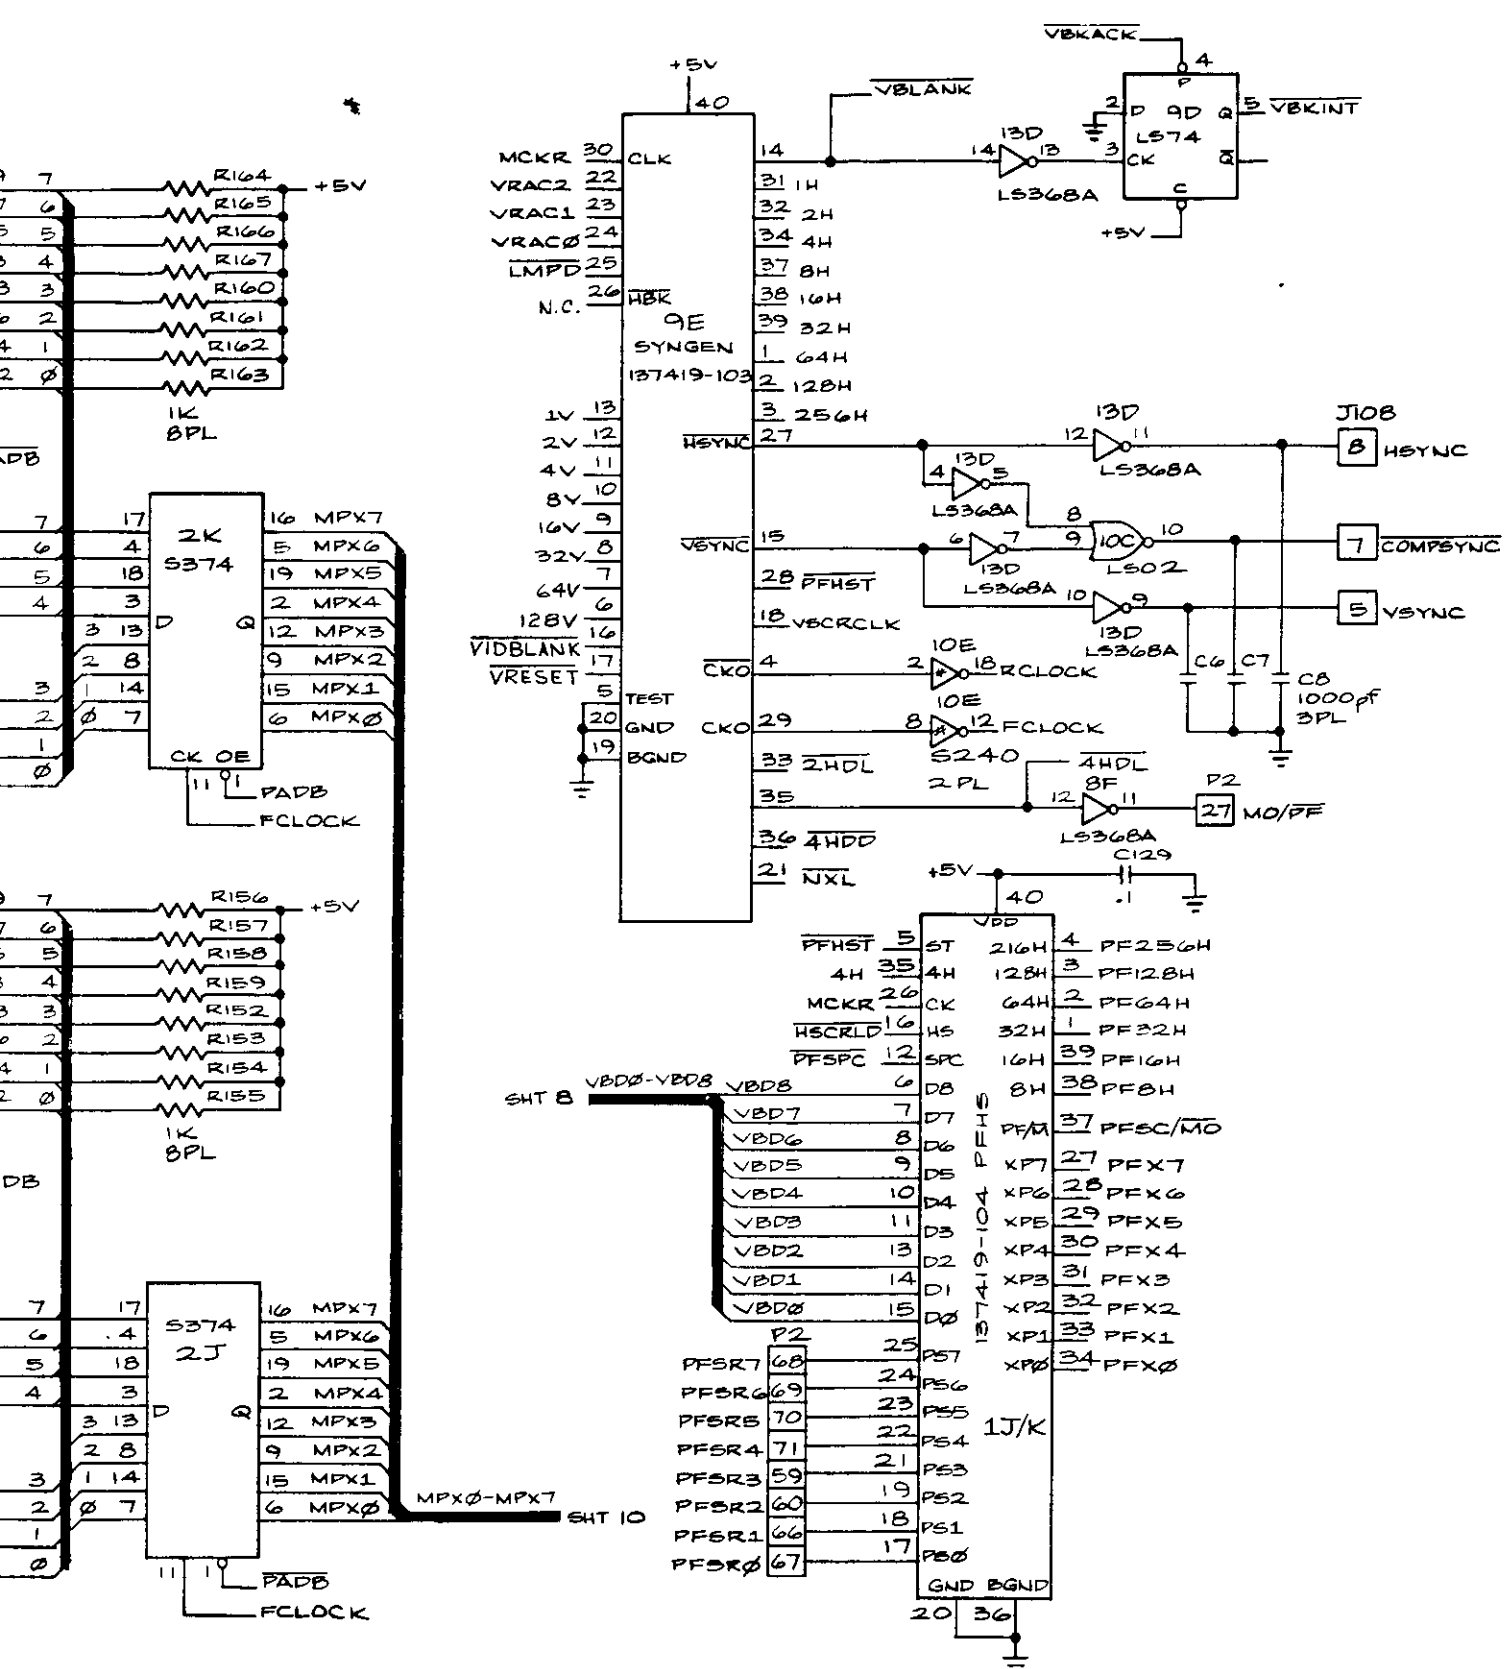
VBKACK
4
P
2 D 9D Q 5 VBKINT
LS74
3 CK
C
+5V

+5V
40
VBLANK
13D
14 13
LS368A

MCKR 30 CLK
VRAC2 22
VRAC1 23
VRACØ 24
LMPD 25
N.C. 26 HBK
9E
SYNGEN
137419-103
1V 13
2V 12
4V 11
8V 10
16V 9
32V 8
64V 7
128V 6
VIDBLANK 16
VRESET 17
5 TEST
20 GND
19 BGND

14
31 1H
32 2H
34 4H
37 8H
38 16H
39 32H
1 64H
2 128H
3 256H
HSYNC 27
VSYNC 15
28 PFHST
18 VSCRCLK
CKO 4
CKO 29
33 2HDL
35
36 4HDD
21 NXL

13D
12 11
LS368A
J108
8 HSYNC
4 13D 5
LS368A
8
6 7 9 10C 10
13D LS02
LS368A 10 9
13D
LS368A
7 COMPSYNC
5 VSYNC
C6 C7 C8
1000pF
3PL
10E
2 18 RCLOCK
10E
8 12 FCLOCK
S240
2PL
4HDL
8F
12 11
LS368A
P2
27 MO/PF
C129
.1

7 R164 +5V
6 R165
5 R166
4 R167
3 R160
2 R161
1 R162
Ø R163
1K
8PL
PADB

7 17 2K 16 MPX7
6 4 S374 5 MPX6
5 18 19 MPX5
4 3 2 MPX4
3 13 D Q 12 MPX3
2 8 9 MPX2
3 1 14 15 MPX1
2 Ø 7 6 MPXØ
1
Ø
CK OE
11 1 PADB
FCLOCK

7 R156 +5V
6 R157
5 R158
4 R159
3 R152
2 R153
1 R154
Ø R155
1K
8PL
DB

7 17 S374 16 MPX7
6 4 2J 5 MPX6
5 18 19 MPX5
4 3 2 MPX4
3 13 D Q 12 MPX3
2 8 9 MPX2
3 1 14 15 MPX1
2 Ø 7 6 MPXØ
1
Ø
11 1 PADB
FCLOCK
MPXØ-MPX7
SHT 10

+5V 40
VDD
PFHST 5 ST 216H 4 PF256H
4H 35 4H 128H 3 PF128H
MCKR 26 CK 64H 2 PF64H
HSCRLD 16 HS 32H 1 PF32H
PFSPC 12 SPC 16H 39 PF16H
SHT 8 VBDØ-VBD8 VBD8 6 D8 8H 38 PF8H
VBD7 7 D7 PF/M 37 PFSC/MO
VBD6 8 D6 XP7 27 PFX7
VBD5 9 D5 XP6 28 PFX6
VBD4 10 D4 XP5 29 PFX5
VBD3 11 D3 XP4 30 PFX4
VBD2 13 D2 XP3 31 PFX3
VBD1 14 D1 XP2 32 PFX2
VBDØ 15 DØ XP1 33 PFX1
XPØ 34 PFXØ
137419-104 PFHS
P2
PFSR7 68 25 PS7
PFSR6 69 24 PS6
PFSR5 70 23 PS5
PFSR4 71 22 PS4 1J/K
PFSR3 59 21 PS3
PFSR2 60 19 PS2
PFSR1 66 18 PS1
PFSRØ 67 17 PSØ
GND BGND
20 36